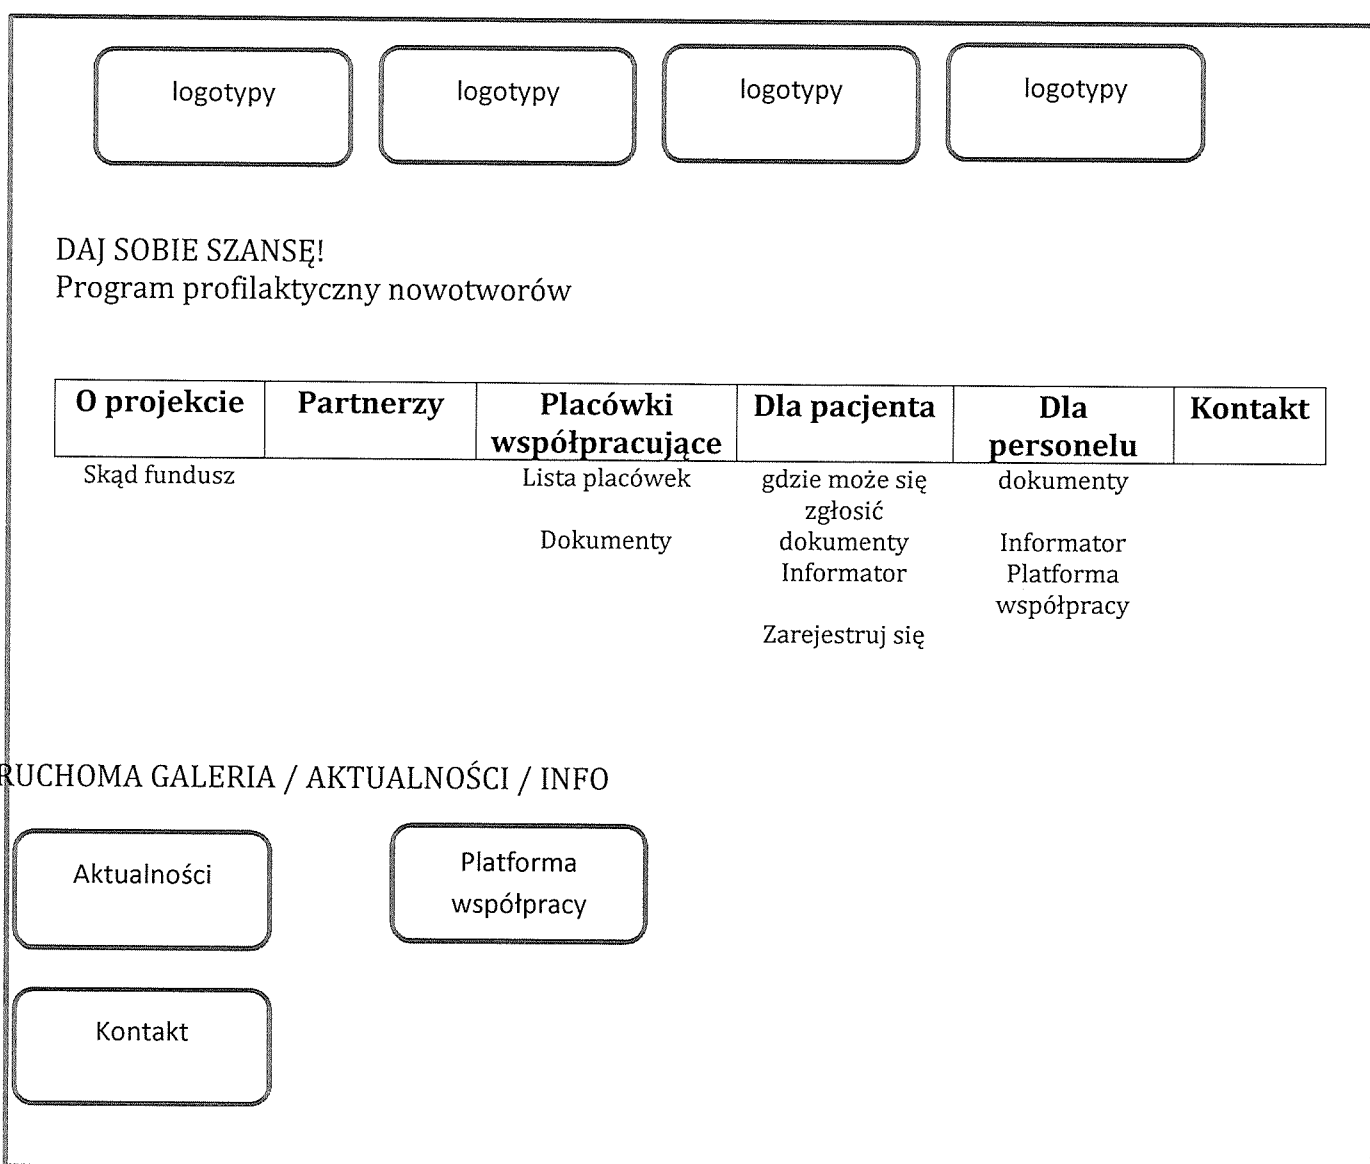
logotypy

logotypy

logotypy

logotypy

DAJ SOBIE SZANSĘ!
Program profilaktyczny nowotworów

| O projekcie | Partnerzy | Placówki współpracujące | Dla pacjenta | Dla personelu | Kontakt |
|---|---|---|---|---|---|

Skąd fundusz

Lista placówek

Dokumenty

gdzie może się zgłosić
dokumenty
Informator

Zarejestruj się

dokumenty

Informator
Platforma współpracy

RUCHOMA GALERIA / AKTUALNOŚCI / INFO

Aktualności

Platforma współpracy

Kontakt